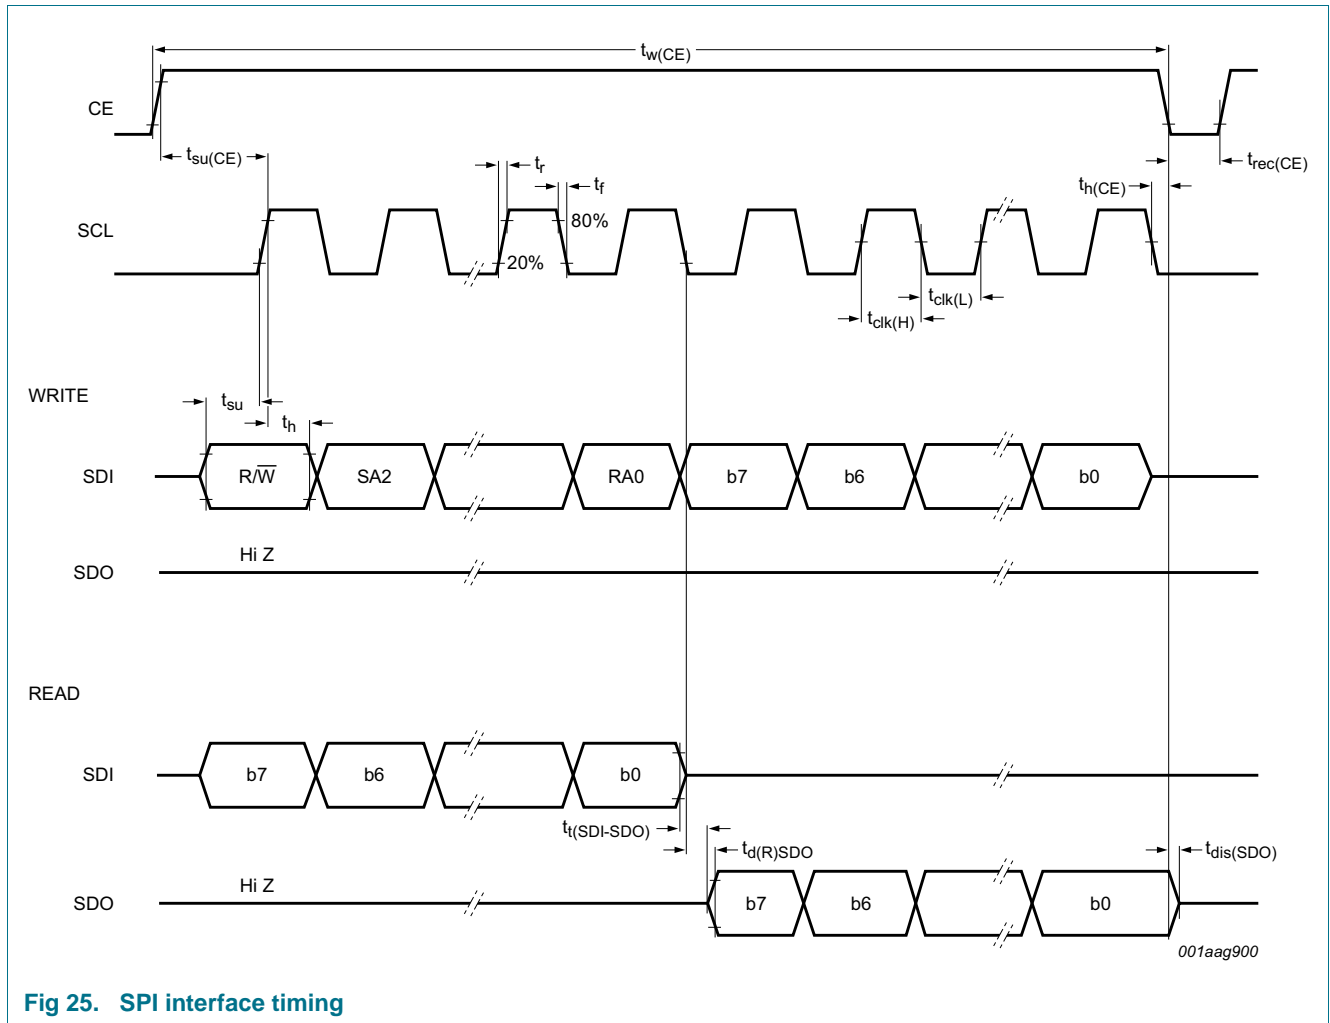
$t_{w(CE)}$

CE

$t_{su(CE)}$

$t_{rec(CE)}$

$t_r$

$t_f$

$t_{h(CE)}$

SCL

80%

20%

$t_{clk(L)}$

$t_{clk(H)}$

WRITE

$t_{su}$

$t_h$

SDI

R/$\overline{W}$

SA2

RA0

b7

b6

b0

SDO

Hi Z

READ

SDI

b7

b6

b0

$t_{t(SDI-SDO)}$

$t_{d(R)SDO}$

$t_{dis(SDO)}$

SDO

Hi Z

b7

b6

b0

001aag900

Fig 25. SPI interface timing